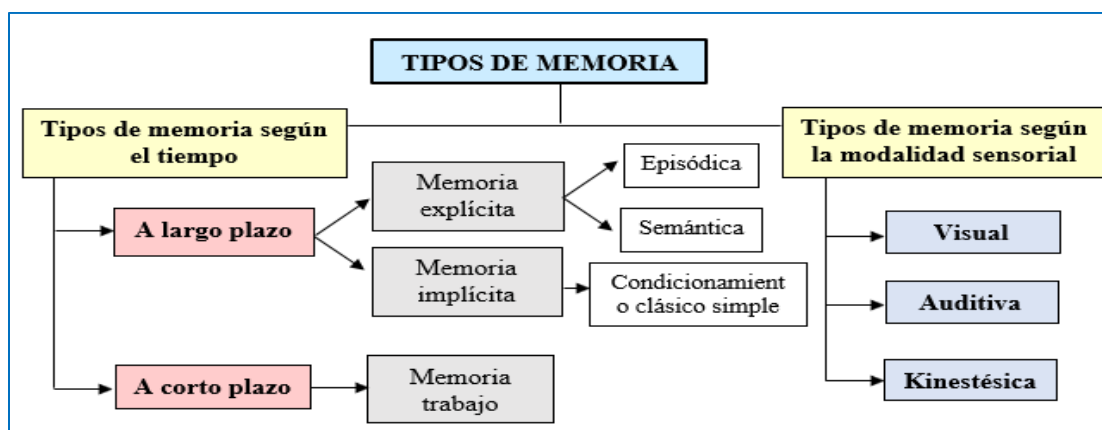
TIPOS DE MEMORIA

Tipos de memoria según el tiempo

A largo plazo

Memoria explícita

Episódica

Semántica

Memoria implícita

Condicionamient o clásico simple

A corto plazo

Memoria trabajo

Tipos de memoria según la modalidad sensorial

Visual

Auditiva

Kinestésica